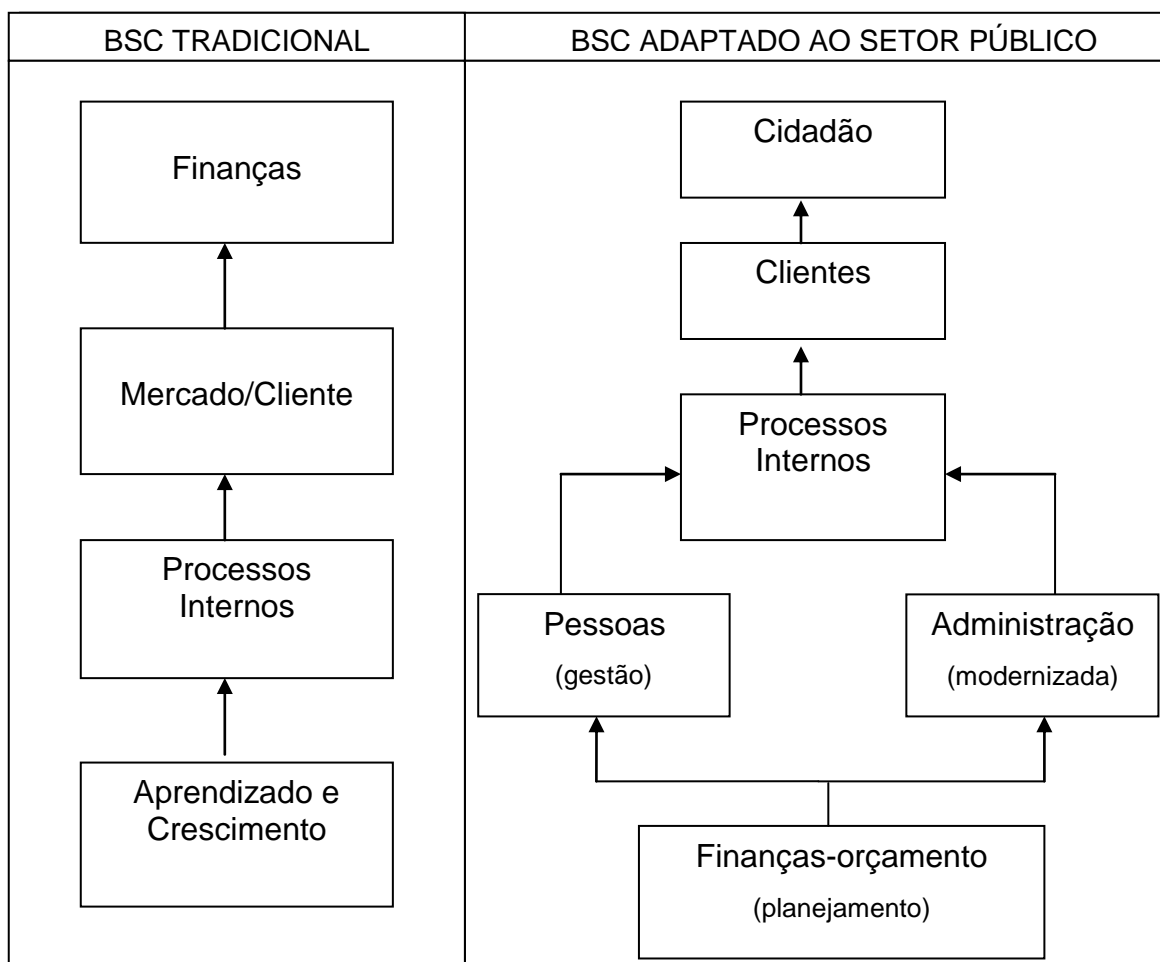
| BSC TRADICIONAL | BSC ADAPTADO AO SETOR PÚBLICO |
|---|---|

Finanças

Mercado/Cliente

Processos Internos

Aprendizado e Crescimento

Cidadão

Clientes

Processos Internos

Pessoas
(gestão)

Administração
(modernizada)

Finanças-orçamento
(planejamento)